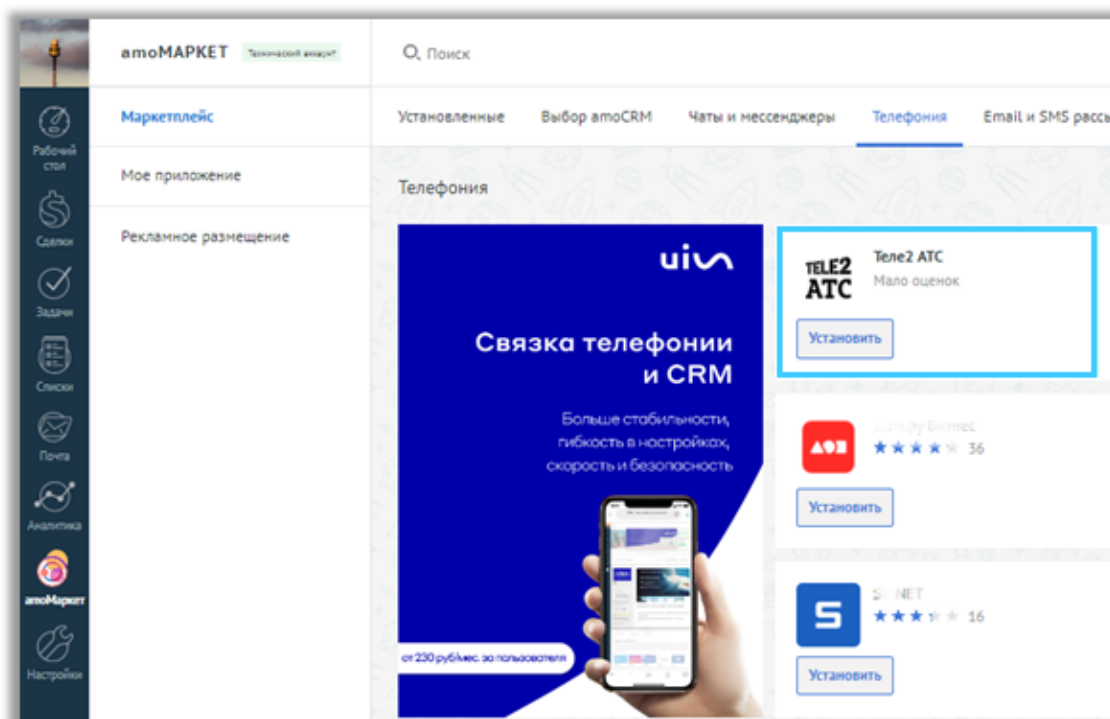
Рабочий стол
Сделки
Задачи
Списки
Почта
Аналитика
amoМаркет
Настройки

amoМАРКЕТ Технический аккаунт

Маркетплейс
Мое приложение
Рекламное размещение

Поиск

Установленные Выбор amoCRM Чаты и мессенджеры Телефония Email и SMS рассы

Телефония

uis
Связка телефонии и CRM
Больше стабильности, гибкость в настройках, скорость и безопасность
от 230 руб/мес. за пользователя

TELE2 АТС
Теле2 АТС
Мало оценок
Установить

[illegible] Бизнес
36
Установить

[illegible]NET
16
Установить